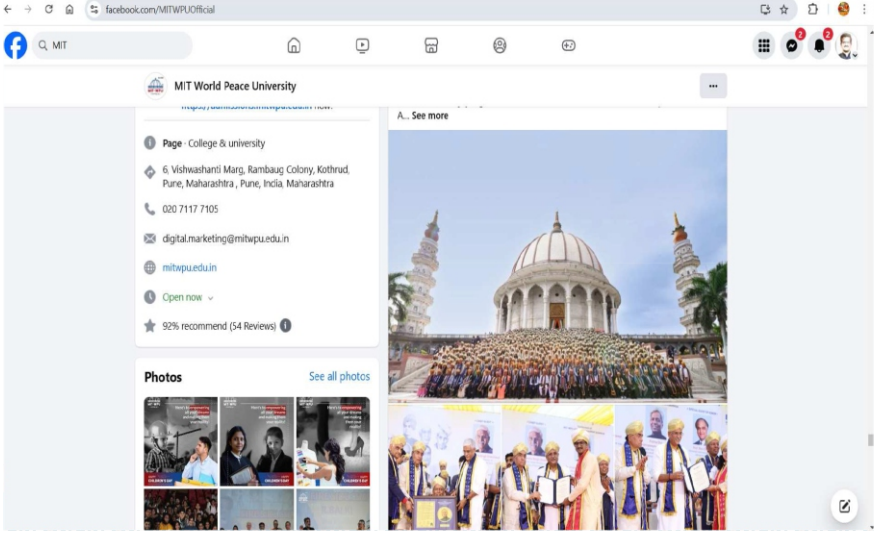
facebook.com/MITWPUOfficial

MIT

2

2

MIT World Peace University

...

A... See more

Page · College & university

6, Vishwashanti Marg, Rambaug Colony, Kothrud, Pune, Maharashtra , Pune, India, Maharashtra

020 7117 7105

digital.marketing@mitwpu.edu.in

mitwpu.edu.in

Open now

92% recommend (54 Reviews)

Photos

See all photos